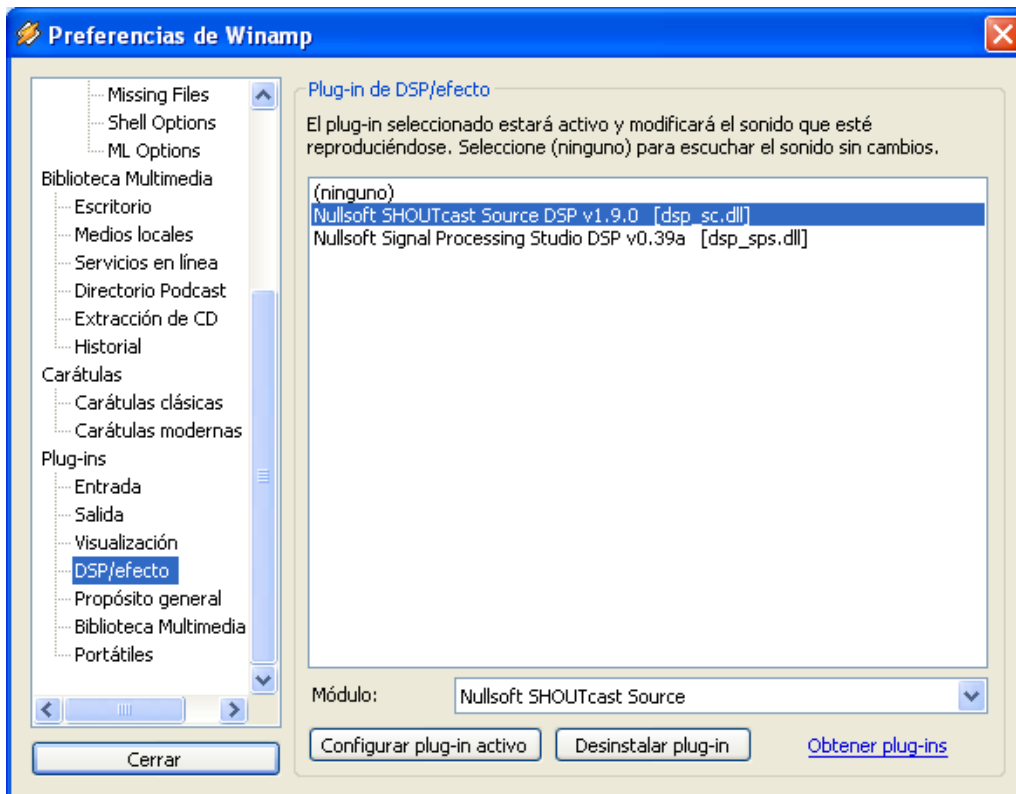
Preferencias de Winamp

Missing Files
Shell Options
ML Options
Biblioteca Multimedia
Escritorio
Medios locales
Servicios en línea
Directorio Podcast
Extracción de CD
Historial
Carátulas
Carátulas clásicas
Carátulas modernas
Plug-ins
Entrada
Salida
Visualización
DSP/efecto
Propósito general
Biblioteca Multimedia
Portátiles

Cerrar

Plug-in de DSP/efecto

El plug-in seleccionado estará activo y modificará el sonido que esté reproduciéndose. Seleccione (ninguno) para escuchar el sonido sin cambios.

(ninguno)
Nullsoft SHOUTcast Source DSP v1.9.0 [dsp_sc.dll]
Nullsoft Signal Processing Studio DSP v0.39a [dsp_sps.dll]

Módulo: Nullsoft SHOUTcast Source

Configurar plug-in activo
Desinstalar plug-in
Obtener plug-ins